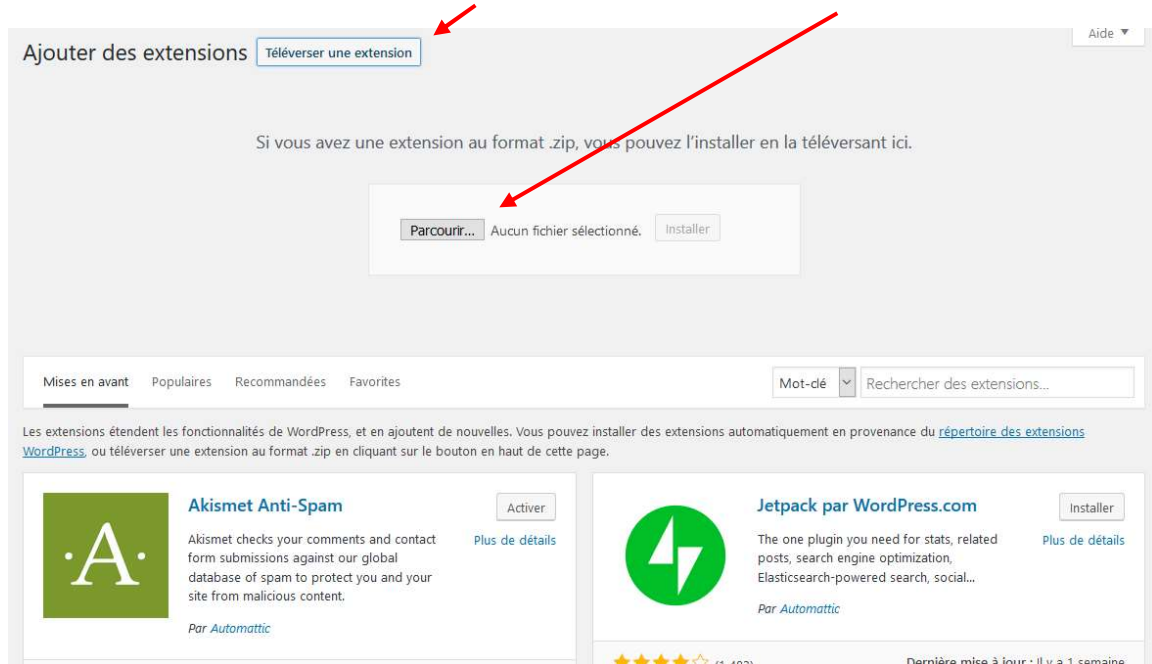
Ajouter des extensions Téléverser une extension

Aide ▼

Si vous avez une extension au format .zip, vous pouvez l'installer en la téléversant ici.

Parcourir... Aucun fichier sélectionné. Installer

Mises en avant Populaires Recommandées Favorites

Mot-clé Rechercher des extensions...

Les extensions étendent les fonctionnalités de WordPress, et en ajoutent de nouvelles. Vous pouvez installer des extensions automatiquement en provenance du répertoire des extensions WordPress, ou téléverser une extension au format .zip en cliquant sur le bouton en haut de cette page.

·A·

Akismet Anti-Spam

Activer

Plus de détails

Akismet checks your comments and contact form submissions against our global database of spam to protect you and your site from malicious content.

Par Automattic

Jetpack par WordPress.com

Installer

Plus de détails

The one plugin you need for stats, related posts, search engine optimization, Elasticsearch-powered search, social...

Par Automattic

(1 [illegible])

Dernière mise à jour : Il y a 1 semaine